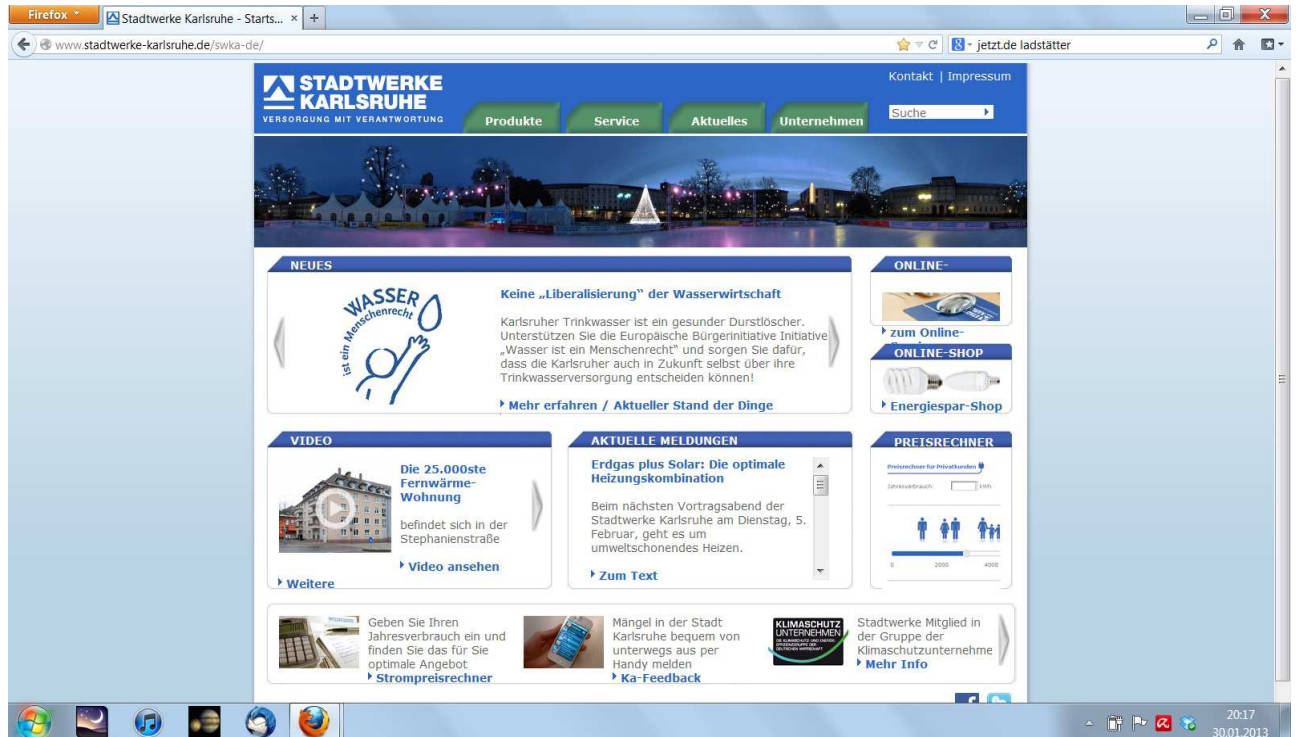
Firefox
Stadtwerke Karlsruhe - Starts...
www.stadtwerke-karlsruhe.de/swka-de/
jetzt.de ladstätter

STADTWERKE KARLSRUHE
VERSORGUNG MIT VERANTWORTUNG

Kontakt | Impressum
Suche

Produkte
Service
Aktuelles
Unternehmen

NEUES

WASSER ist ein Menschenrecht

Keine „Liberalisierung" der Wasserwirtschaft

Karlsruher Trinkwasser ist ein gesunder Durstlöscher. Unterstützen Sie die Europäische Bürgerinitiative Initiative „Wasser ist ein Menschenrecht" und sorgen Sie dafür, dass die Karlsruher auch in Zukunft selbst über ihre Trinkwasserversorgung entscheiden können!

Mehr erfahren / Aktueller Stand der Dinge

ONLINE-
zum Online-

ONLINE-SHOP
Energiespar-Shop

VIDEO

Die 25.000ste Fernwärme-Wohnung

befindet sich in der Stephanienstraße

Video ansehen

Weitere

AKTUELLE MELDUNGEN

Erdgas plus Solar: Die optimale Heizungskombination

Beim nächsten Vortragsabend der Stadtwerke Karlsruhe am Dienstag, 5. Februar, geht es um umweltschonendes Heizen.

Zum Text

PREISRECHNER
Preisrechner für Privatkunden
Jahresverbrauch: kWh
0 2000 4000

Geben Sie Ihren Jahresverbrauch ein und finden Sie das für Sie optimale Angebot
Strompreisrechner

Mängel in der Stadt Karlsruhe bequem von unterwegs aus per Handy melden
Ka-Feedback

KLIMASCHUTZ UNTERNEHMEN
Stadtwerke Mitglied in der Gruppe der Klimaschutzunternehme
Mehr Info

20:17
30.01.2013